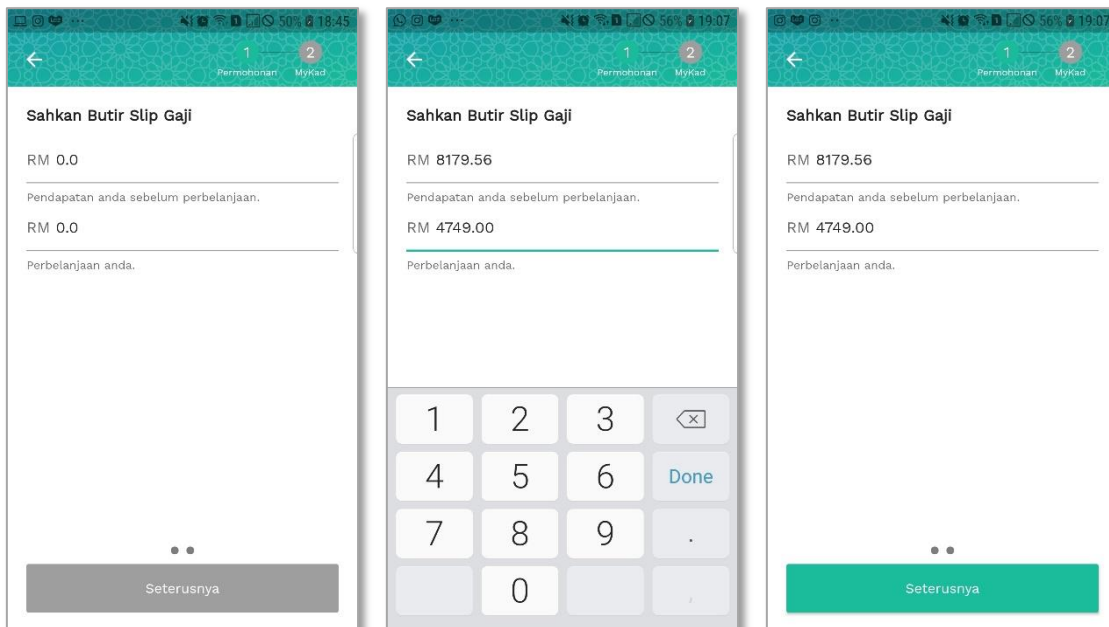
50% 18:45

1 Permohonan
2 MyKad

Sahkan Butir Slip Gaji

RM 0.0

Pendapatan anda sebelum perbelanjaan.

RM 0.0

Perbelanjaan anda.

Seterusnya

56% 19:07

1 Permohonan
2 MyKad

Sahkan Butir Slip Gaji

RM 8179.56

Pendapatan anda sebelum perbelanjaan.

RM 4749.00

Perbelanjaan anda.

1 2 3
4 5 6 Done
7 8 9 .
0

56% 19:07

1 Permohonan
2 MyKad

Sahkan Butir Slip Gaji

RM 8179.56

Pendapatan anda sebelum perbelanjaan.

RM 4749.00

Perbelanjaan anda.

Seterusnya